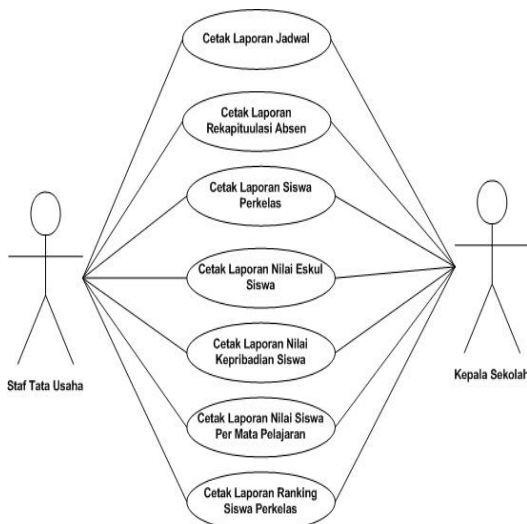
Cetak Laporan Jadwal

Cetak Laporan Rekapituulasi Absen

Cetak Laporan Siswa Perkelas

Cetak Laporan Nilai Eskul Siswa

Cetak Laporan Nilai Kepribadian Siswa

Cetak Laporan Nilai Siswa Per Mata Pelajaran

Cetak Laporan Ranking Siswa Perkelas

Staf Tata Usaha

Kepala Sekolah